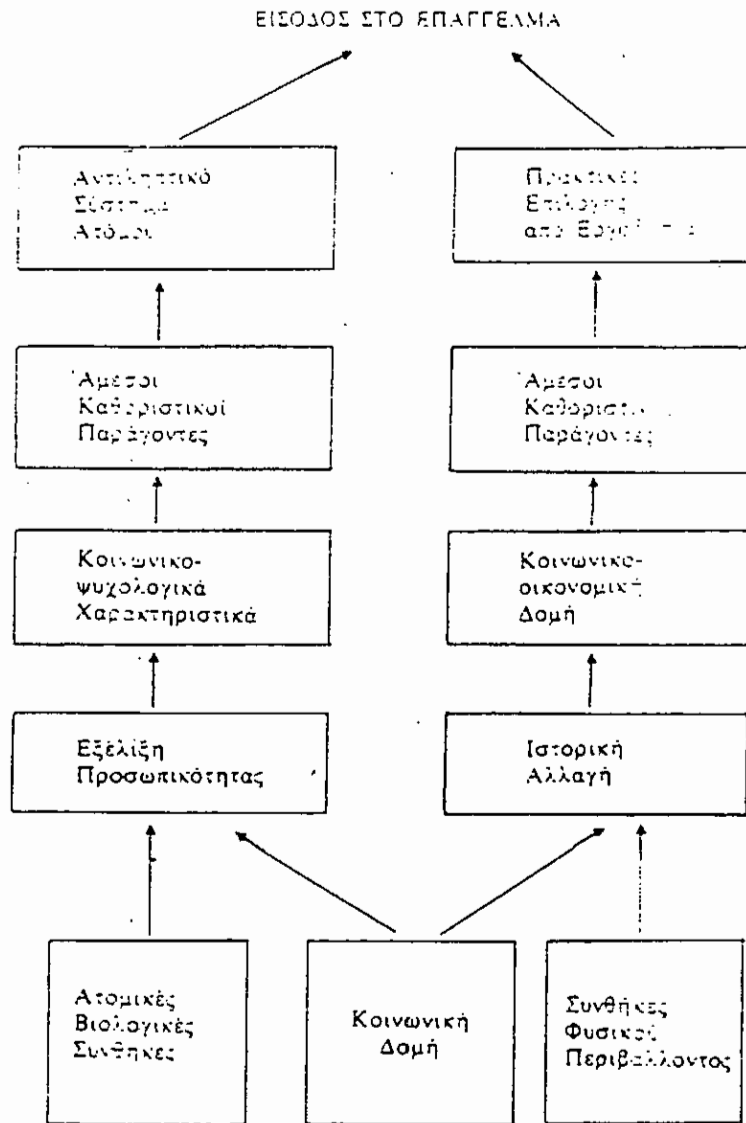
ΕΙΣΟΔΟΣ ΣΤΟ ΕΠΑΓΓΕΛΜΑ

Αντιληπτικό Σύστημα Ατόμου

Πρακτικές Επιλογής απο Εργοδ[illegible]

Άμεσοι Καθοριστικοί Παράγοντες

Άμεσοι Καθοριστι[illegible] Παράγοντες

Κοινωνικο-ψυχολογικά Χαρακτηριστικά

Κοινωνικο-οικονομική Δομή

Εξέλιξη Προσωπικότητας

Ιστορική Αλλαγή

Ατομικές Βιολογικές Συνθήκες

Κοινωνική Δομή

Συνθήκες Φυσικού Περιβάλλοντος